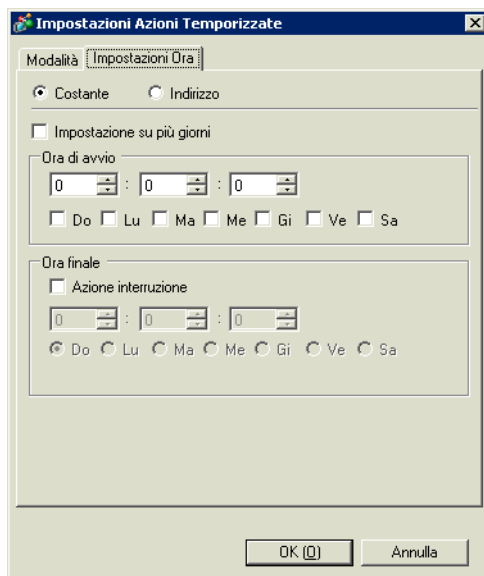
Impostazioni Azioni Temporizzate

Modalità | Impostazioni Ora

Costante
Indirizzo

Impostazione su più giorni

Ora di avvio
0 : 0 : 0
Do Lu Ma Me Gi Ve Sa

Ora finale
Azione interruzione
0 : 0 : 0
Do Lu Ma Me Gi Ve Sa

OK (O)
Annulla